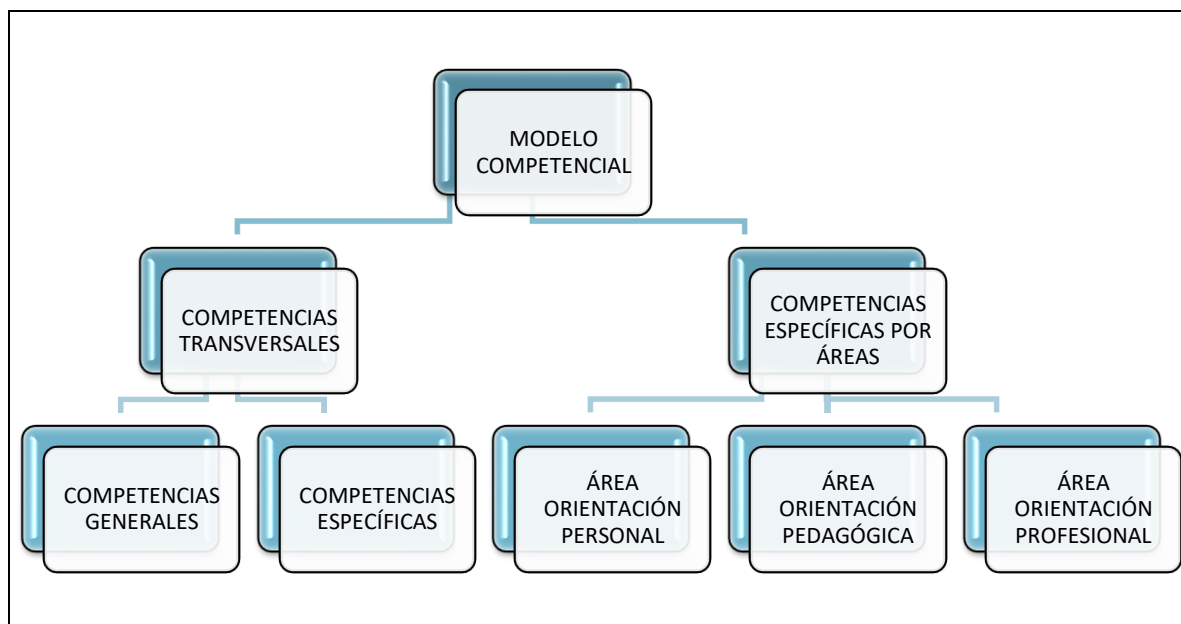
MODELO COMPETENCIAL

COMPETENCIAS TRANSVERSALES

COMPETENCIAS ESPECÍFICAS POR ÁREAS

COMPETENCIAS GENERALES

COMPETENCIAS ESPECÍFICAS

ÁREA ORIENTACIÓN PERSONAL

ÁREA ORIENTACIÓN PEDAGÓGICA

ÁREA ORIENTACIÓN PROFESIONAL